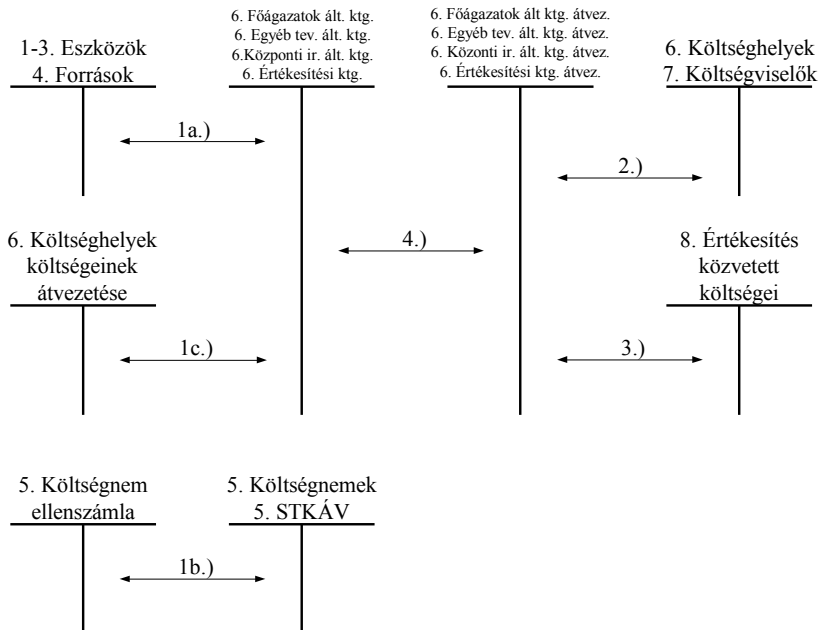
1-3. Eszközök
4. Források

6. Főágazatok ált. ktg.
6. Egyéb tev. ált. ktg.
6.Központi ir. ált. ktg.
6. Értékesítési ktg.

6. Főágazatok ált ktg. átvez.
6. Egyéb tev. ált. ktg. átvez.
6. Közonti ir. ált. ktg. átvez.
6. Értékesítési ktg. átvez.

6. Költséghelyek
7. Költségviselők

1a.)

2.)

6. Költséghelyek költségeinek átvezetése

4.)

8. Értékesítés közvetett költségei

1c.)

3.)

5. Költségnem ellenszámla

5. Költségnemek
5. STKÁV

1b.)